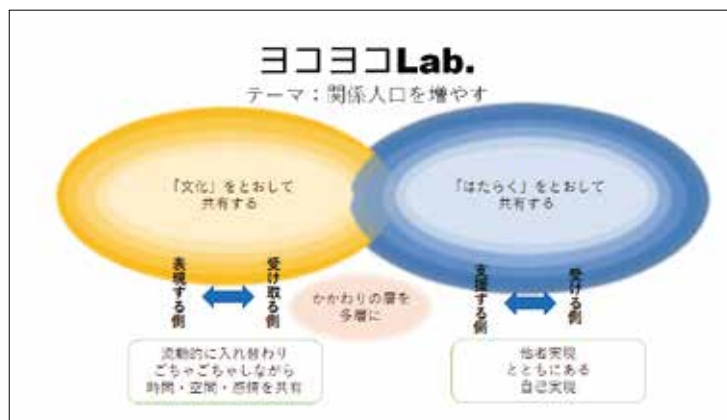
ヨコヨコLab.
テーマ：関係人口を増やす

「文化」をとおして
共有する

「はたらく」をとおして
共有する

表現する側

受け取る側

かかわりの層を
多層に

支援する側

受ける側

流動的に入れ替わり
ごちゃごちゃしながら
時間・空間・感情を共有

他者実現
とともにある
自己実現